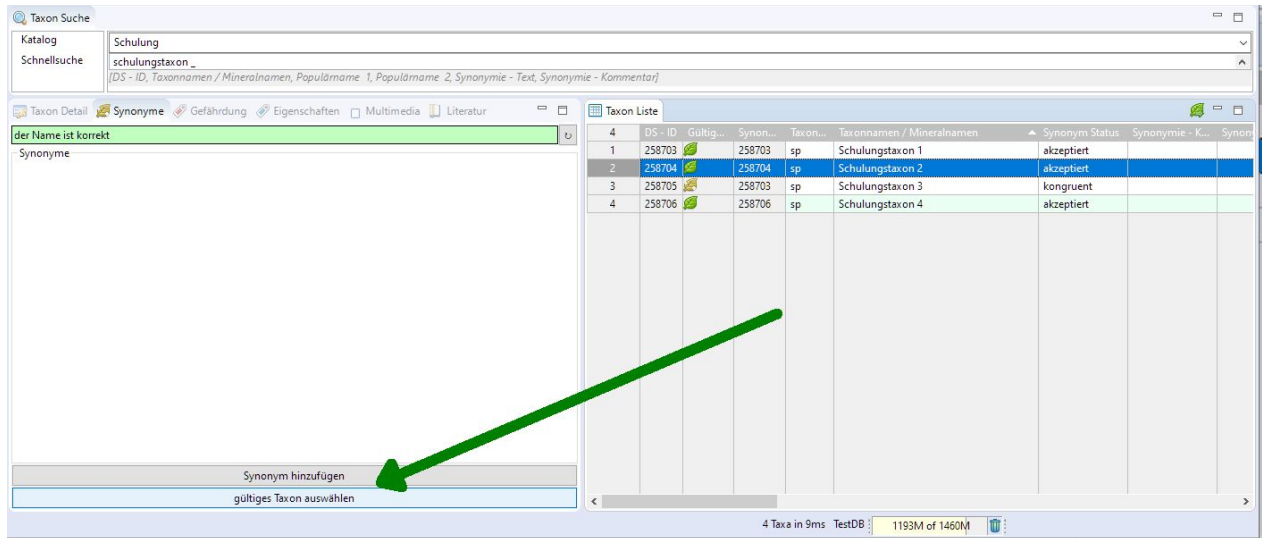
Taxon Suche

Katalog | Schulung
Schnellsuche | schulungstaxon _
[DS - ID, Taxonnamen / Mineralnamen, Populärname 1, Populärname 2, Synonymie - Text, Synonymie - Kommentar]

Taxon Detail | Synonyme | Gefährdung | Eigenschaften | Multimedia | Literatur

der Name ist korrekt

Synonyme

Synonym hinzufügen

gültiges Taxon auswählen

Taxon Liste

| 4 | DS - ID | Gültig... | Synon... | Taxon... | Taxonnamen / Mineralnamen | Synonym Status | Synonymie - K... | Synony |
|---|---|---|---|---|---|---|---|---|
| 1 | 258703 | | 258703 | sp | Schulungstaxon 1 | akzeptiert | | |
| 2 | 258704 | | 258704 | sp | Schulungstaxon 2 | akzeptiert | | |
| 3 | 258705 | | 258703 | sp | Schulungstaxon 3 | kongruent | | |
| 4 | 258706 | | 258706 | sp | Schulungstaxon 4 | akzeptiert | | |

4 Taxa in 9ms TestDB 1193M of 1460M